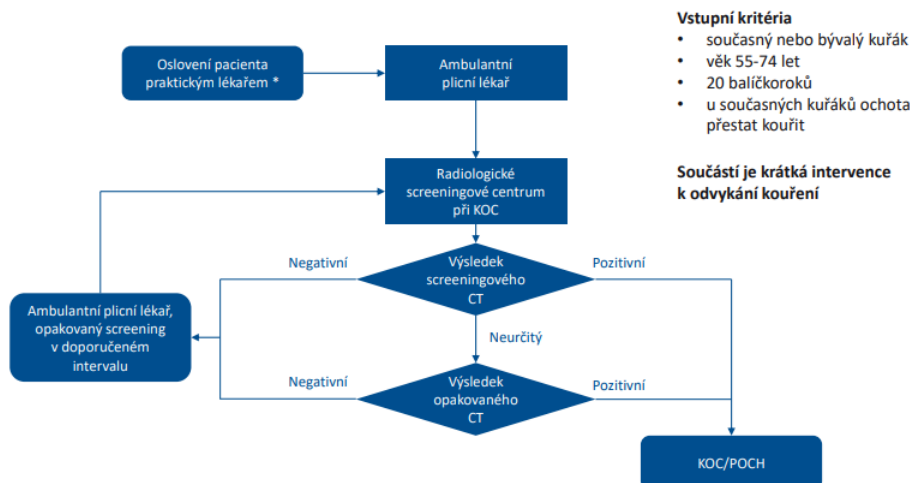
Oslovení pacienta praktickým lékařem *

Ambulantní plicní lékař

Radiologické screeningové centrum při KOC

Negativní

Výsledek screeningového CT

Pozitivní

Ambulantní plicní lékař, opakovaný screening v doporučeném intervalu

Neurčitý

Negativní

Výsledek opakovaného CT

Pozitivní

KOC/POCH

Vstupní kritéria
• současný nebo bývalý kuřák
• věk 55-74 let
• 20 balíčkoroků
• u současných kuřáků ochota přestat kouřit

Součástí je krátká intervence k odvykání kouření